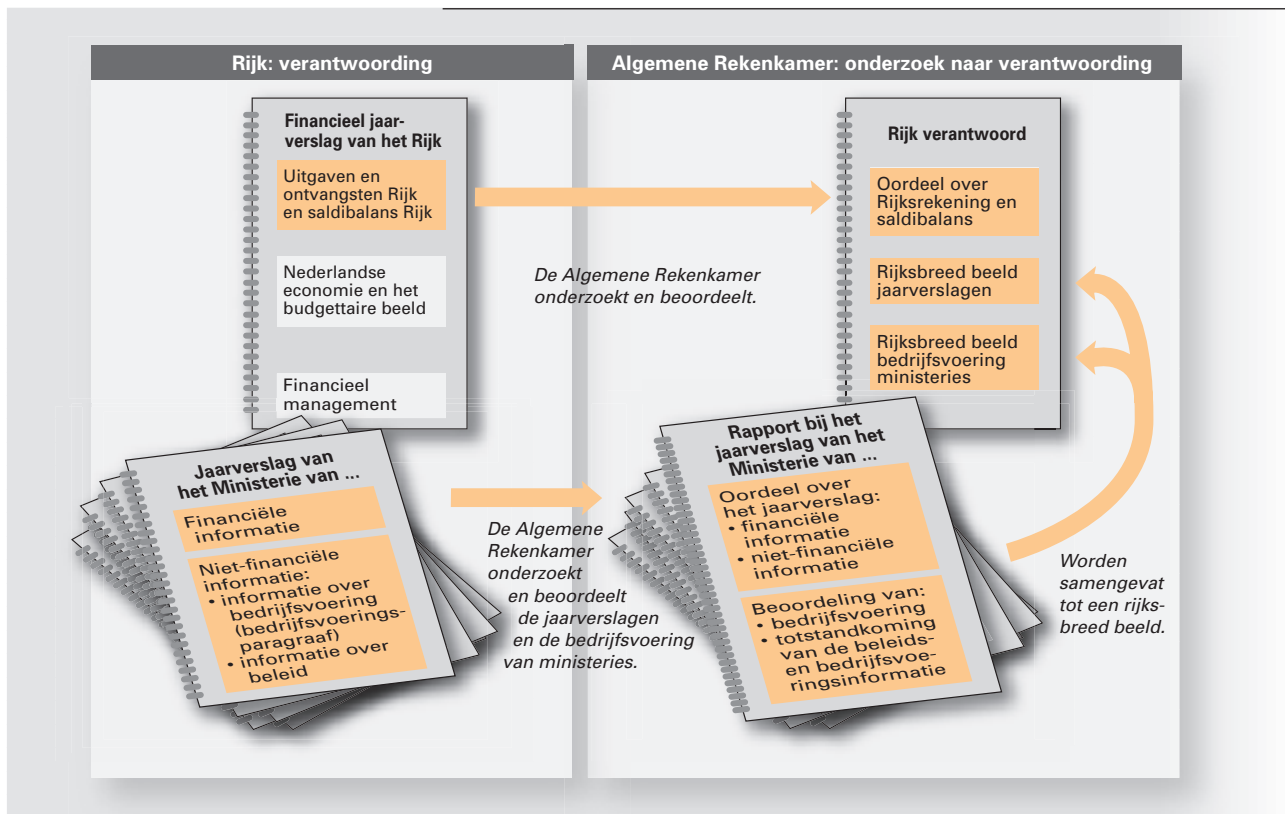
Rijk: verantwoording

Financieel jaarverslag van het Rijk

Uitgaven en ontvangsten Rijk en saldibalans Rijk

Nederlandse economie en het budgettaire beeld

Financieel management

Jaarverslag van het Ministerie van ...

Financiële informatie

Niet-financiële informatie:
• informatie over bedrijfsvoering (bedrijfsvoeringsparagraaf)
• informatie over beleid

Algemene Rekenkamer: onderzoek naar verantwoording

Rijk verantwoord

Oordeel over Rijksrekening en saldibalans

Rijksbreed beeld jaarverslagen

Rijksbreed beeld bedrijfsvoering ministeries

De Algemene Rekenkamer onderzoekt en beoordeelt.

Rapport bij het jaarverslag van het Ministerie van ...

Oordeel over het jaarverslag:
• financiële informatie
• niet-financiële informatie

Beoordeling van:
• bedrijfsvoering
• totstandkoming van de beleids- en bedrijfsvoeringsinformatie

De Algemene Rekenkamer onderzoekt en beoordeelt de jaarverslagen en de bedrijfsvoering van ministeries.

Worden samengevat tot een rijksbreed beeld.